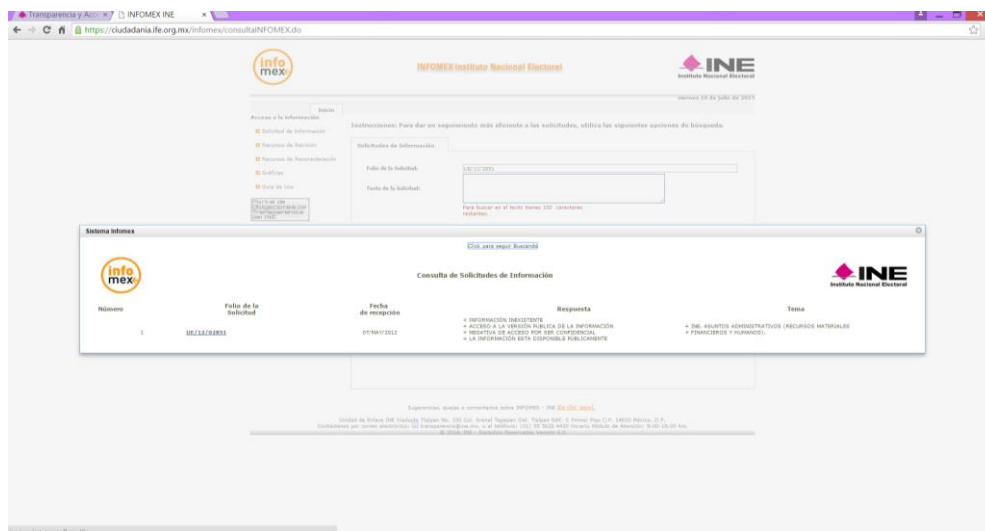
Transparencia y Acc × INFOMEX INE ×
https://ciudadania.ife.org.mx/infomex/consultaINFOMEX.do

info mex
INFOMEX Instituto Nacional Electoral
INE Instituto Nacional Electoral

viernes 10 de julio de 2015

Inicio
Acceso a la Información
Solicitud de Información
Recursos de Revisión
Recursos de Reconsideración
Gráficas
Guía de Uso

Instrucciones: Para dar un seguimiento más eficiente a las solicitudes, utilice las siguientes opciones de búsqueda.

Solicitudes de Información

Folio de la Solicitud: UE/12/2851
Texto de la Solicitud:
Para buscar en el texto tienes 150 caracteres restantes.

Sistema Infomex

Click para seguir Buscando

info mex
Consulta de Solicitudes de Información
INE Instituto Nacional Electoral

| Número | Folio de la Solicitud | Fecha de recepción | Respuesta | Tema |
|---|---|---|---|---|
| 1 | UE/12/02851 | 07/MAY/2012 | • INFORMACIÓN INEXISTENTE • ACCESO A LA VERSIÓN PÚBLICA DE LA INFORMACIÓN • NEGATIVA DE ACCESO POR SER CONFIDENCIAL • LA INFORMACIÓN ESTA DISPONIBLE PÚBLICAMENTE | • INE. ASUNTOS ADMINISTRATIVOS (RECURSOS MATERIALES • FINANCIEROS Y HUMANOS). |

Sugerencias, quejas o comentarios sobre INFOMEX - INE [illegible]

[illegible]